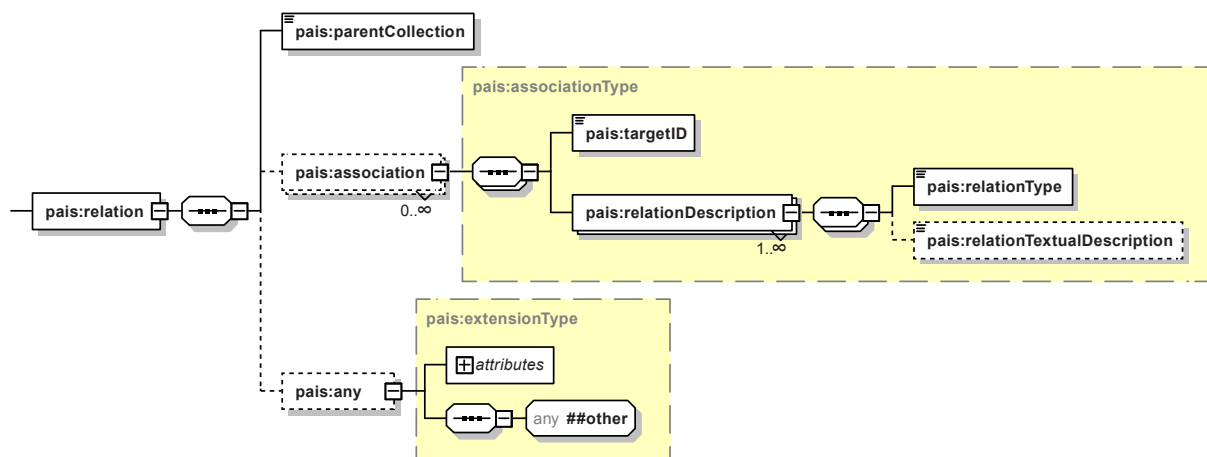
pais:parentCollection

pais:associationType

pais:targetID

pais:association

0..∞

pais:relation

pais:relationDescription

1..∞

pais:relationType

pais:relationTextualDescription

pais:extensionType

attributes

pais:any

any ##other